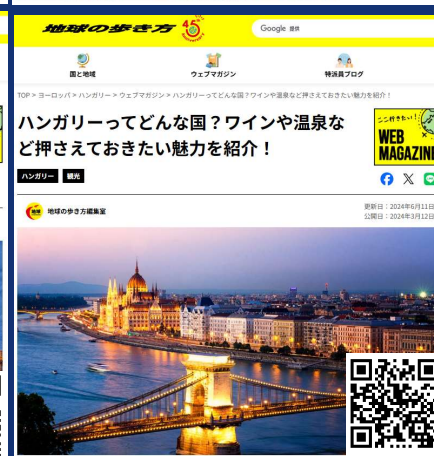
地球の歩き方 45th

Google 提供

国と地域

ウェブマガジン

特派員ブログ

TOP > ヨーロッパ > ハンガリー > ウェブマガジン > ハンガリーってどんな国？ワインや温泉など押さえておきたい魅力を紹介！

ハンガリーってどんな国？ワインや温泉など押さえておきたい魅力を紹介！

ハンガリー

観光

ここ行きたい！ WEB MAGAZINE

地球の歩き方編集室

更新日：2024年6月11日

公開日：2024年3月12日